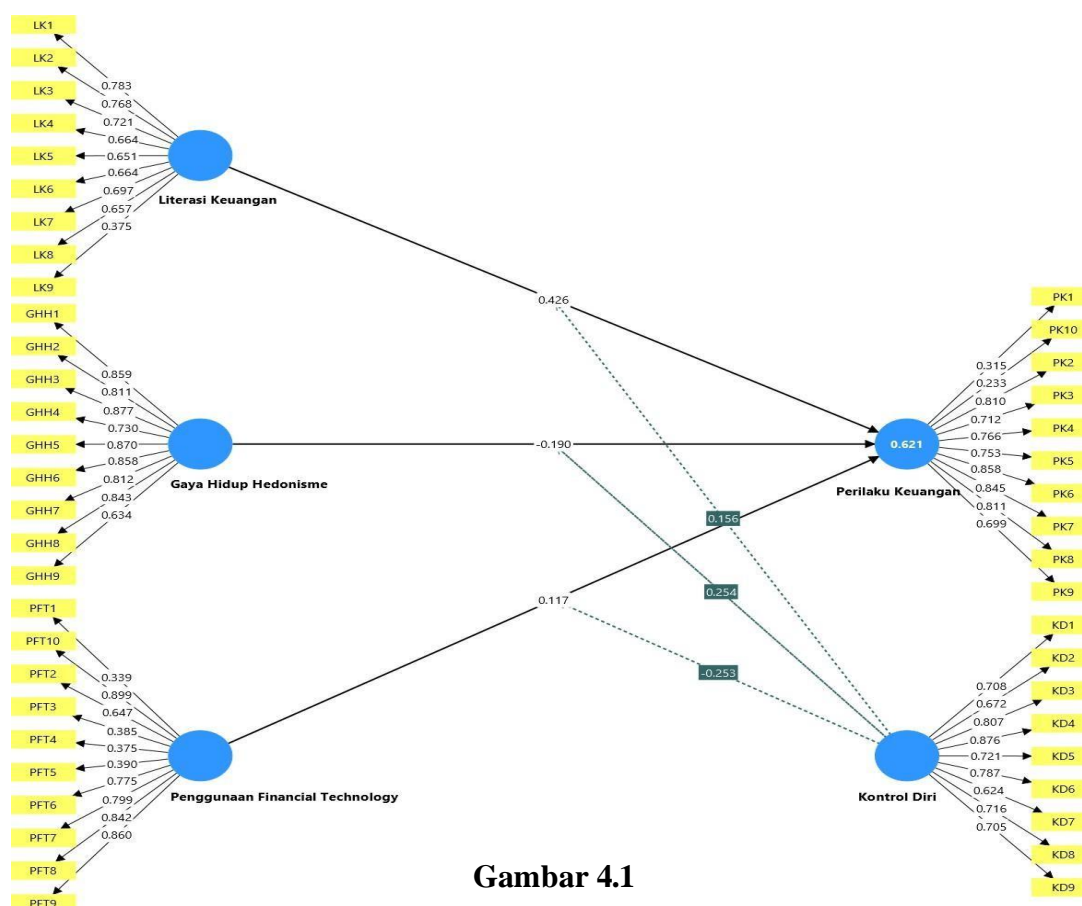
LK1
LK2
LK3
LK4
LK5
LK6
LK7
LK8
LK9
0.783
0.768
0.721
0.664
0.651
0.664
0.697
0.657
0.375
Literasi Keuangan

GHH1
GHH2
GHH3
GHH4
GHH5
GHH6
GHH7
GHH8
GHH9
0.859
0.811
0.877
0.730
0.870
0.858
0.812
0.843
0.634
Gaya Hidup Hedonisme

PFT1
PFT10
PFT2
PFT3
PFT4
PFT5
PFT6
PFT7
PFT8
PFT9
0.339
0.899
0.647
0.385
0.375
0.390
0.775
0.799
0.842
0.860
Penggunaan Financial Technology

0.426
-0.190
0.117
0.156
0.254
-0.253

0.621
Perilaku Keuangan
PK1
PK10
PK2
PK3
PK4
PK5
PK6
PK7
PK8
PK9
0.315
0.233
0.810
0.712
0.766
0.753
0.858
0.845
0.811
0.699

Kontrol Diri
KD1
KD2
KD3
KD4
KD5
KD6
KD7
KD8
KD9
0.708
0.672
0.807
0.876
0.721
0.787
0.624
0.716
0.705

Gambar 4.1